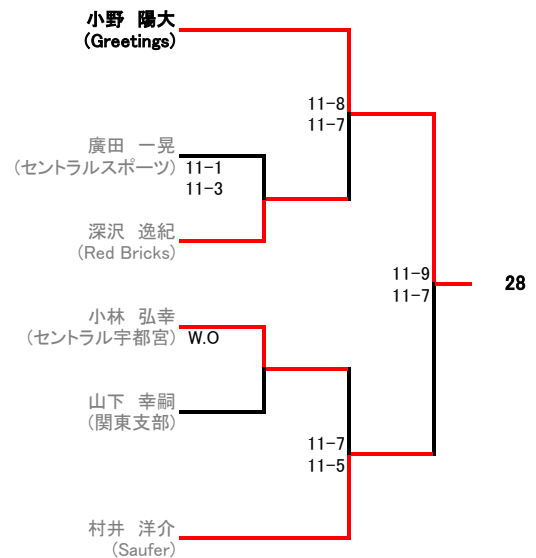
小野　陽大
(Greetings)

廣田　一晃
（セントラルスポーツ）

深沢　逸紀
（Red Bricks）

小林　弘幸
（セントラル宇都宮）

山下　幸嗣
（関東支部）

村井　洋介
（Saufer）

11-1
11-3

11-8
11-7

W.O

11-7
11-5

11-9
11-7

28